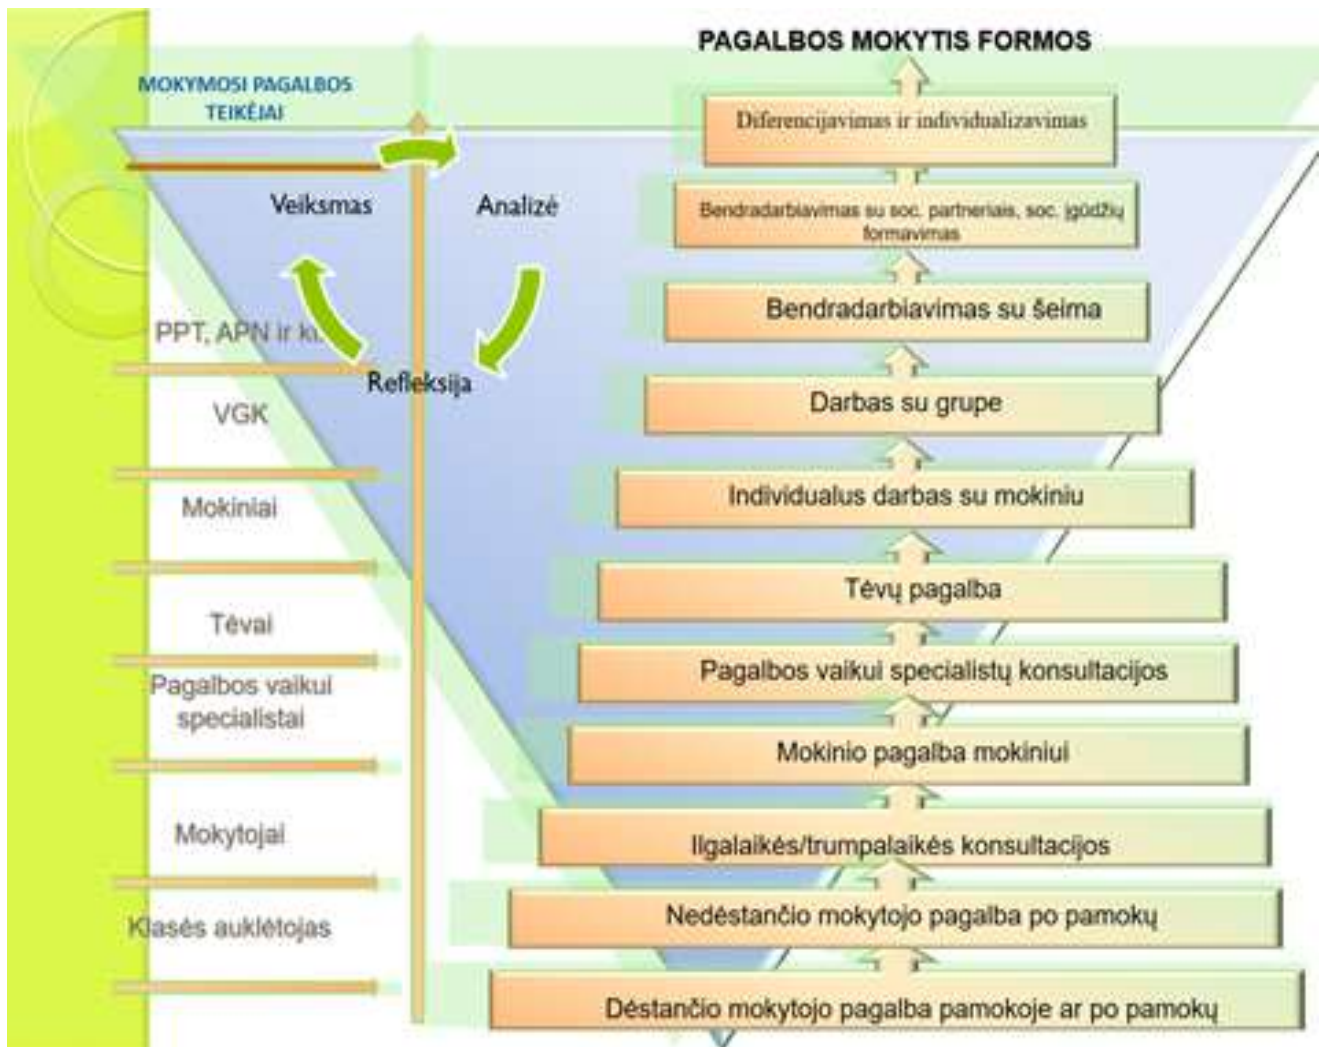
PAGALBOS MOKYTIS FORMOS

MOKYMOSI PAGALBOS TEIKĖJAI

Veiksmas

Analizė

Refleksija

PPT, APN ir kt.

VGK

Mokiniai

Tėvai

Pagalbos vaikui specialistai

Mokytojai

Klasės auklėtojas

Diferencijavimas ir individualizavimas

Bendradarbiavimas su soc. partneriais, soc. įgūdžių formavimas

Bendradarbiavimas su šeima

Darbas su grupe

Individualus darbas su mokiniu

Tėvų pagalba

Pagalbos vaikui specialistų konsultacijos

Mokinio pagalba mokiniui

Ilgalaikės/trumpalaikės konsultacijos

Nedėstančio mokytojo pagalba po pamokų

Dėstančio mokytojo pagalba pamokoje ar po pamokų